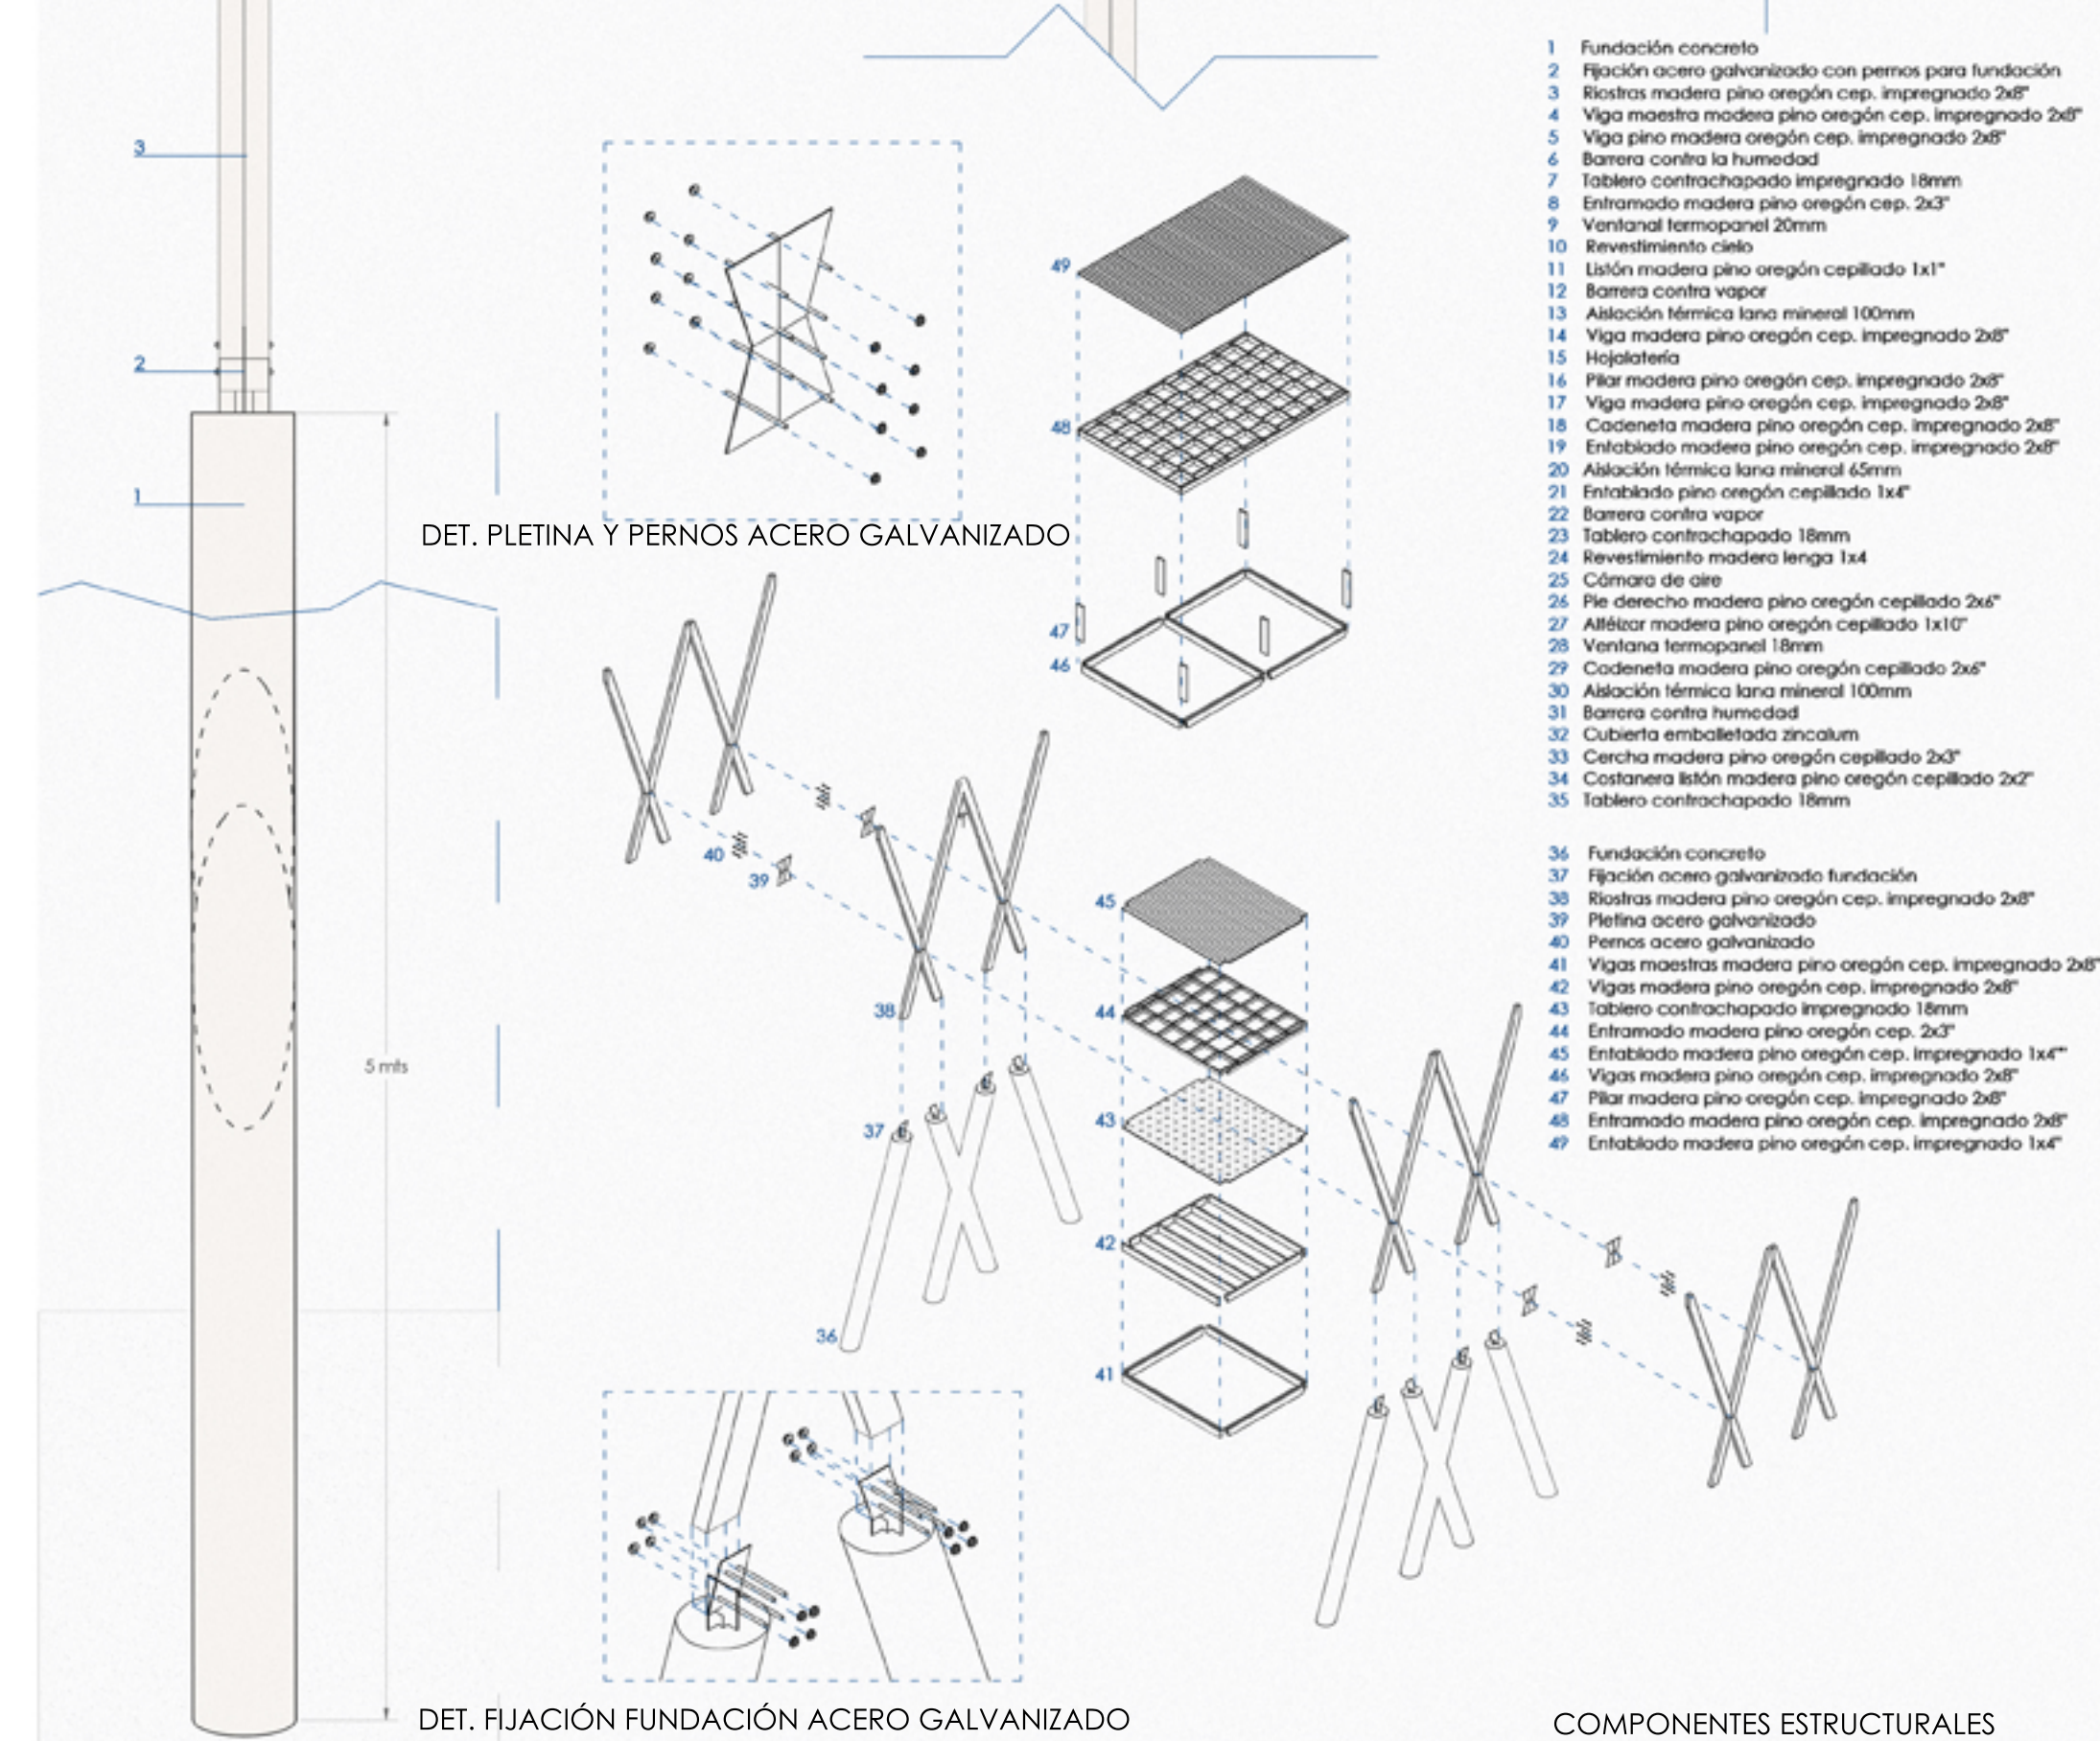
3

2

1

5 mts

DET. PLETINA Y PERNOS ACERO GALVANIZADO

49

48

47

46

40

39

38

37

36

45

44

43

42

41

DET. FIJACIÓN FUNDACIÓN ACERO GALVANIZADO

1 Fundación concreto
2 Fijación acero galvanizado con pernos para fundación
3 Riostras madera pino oregón cep. impregnado 2x8"
4 Viga maestra madera pino oregón cep. impregnado 2x8"
5 Viga pino madera oregón cep. impregnado 2x8"
6 Barrera contra la humedad
7 Tablero contrachapado impregnado 18mm
8 Entramado madera pino oregón cep. 2x3"
9 Ventanal termopanel 20mm
10 Revestimiento cielo
11 Listón madera pino oregón cepillado 1x1"
12 Barrera contra vapor
13 Aislación térmica lana mineral 100mm
14 Viga madera pino oregón cep. impregnado 2x8"
15 Hojalatería
16 Pilar madera pino oregón cep. impregnado 2x8"
17 Viga madera pino oregón cep. impregnado 2x8"
18 Cadeneta madera pino oregón cep. impregnado 2x8"
19 Entablado madera pino oregón cep. impregnado 2x8"
20 Aislación térmica lana mineral 65mm
21 Entablado pino oregón cepillado 1x4"
22 Barrera contra vapor
23 Tablero contrachapado 18mm
24 Revestimiento madera lenga 1x4
25 Cámara de aire
26 Pie derecho madera pino oregón cepillado 2x6"
27 Alféizar madera pino oregón cepillado 1x10"
28 Ventana termopanel 18mm
29 Cadeneta madera pino oregón cepillado 2x6"
30 Aislación térmica lana mineral 100mm
31 Barrera contra humedad
32 Cubierta emballetada zincalum
33 Cercha madera pino oregón cepillado 2x3"
34 Costanera listón madera pino oregón cepillado 2x2"
35 Tablero contrachapado 18mm

36 Fundación concreto
37 Fijación acero galvanizado fundación
38 Riostras madera pino oregón cep. impregnado 2x8"
39 Pletina acero galvanizado
40 Pernos acero galvanizado
41 Vigas maestras madera pino oregón cep. impregnado 2x8"
42 Vigas madera pino oregón cep. impregnado 2x8"
43 Tablero contrachapado impregnado 18mm
44 Entramado madera pino oregón cep. 2x3"
45 Entablado madera pino oregón cep. impregnado 1x4""
46 Vigas madera pino oregón cep. impregnado 2x8"
47 Pilar madera pino oregón cep. impregnado 2x8"
48 Entramado madera pino oregón cep. impregnado 2x8"
49 Entablado madera pino oregón cep. impregnado 1x4"

COMPONENTES ESTRUCTURALES